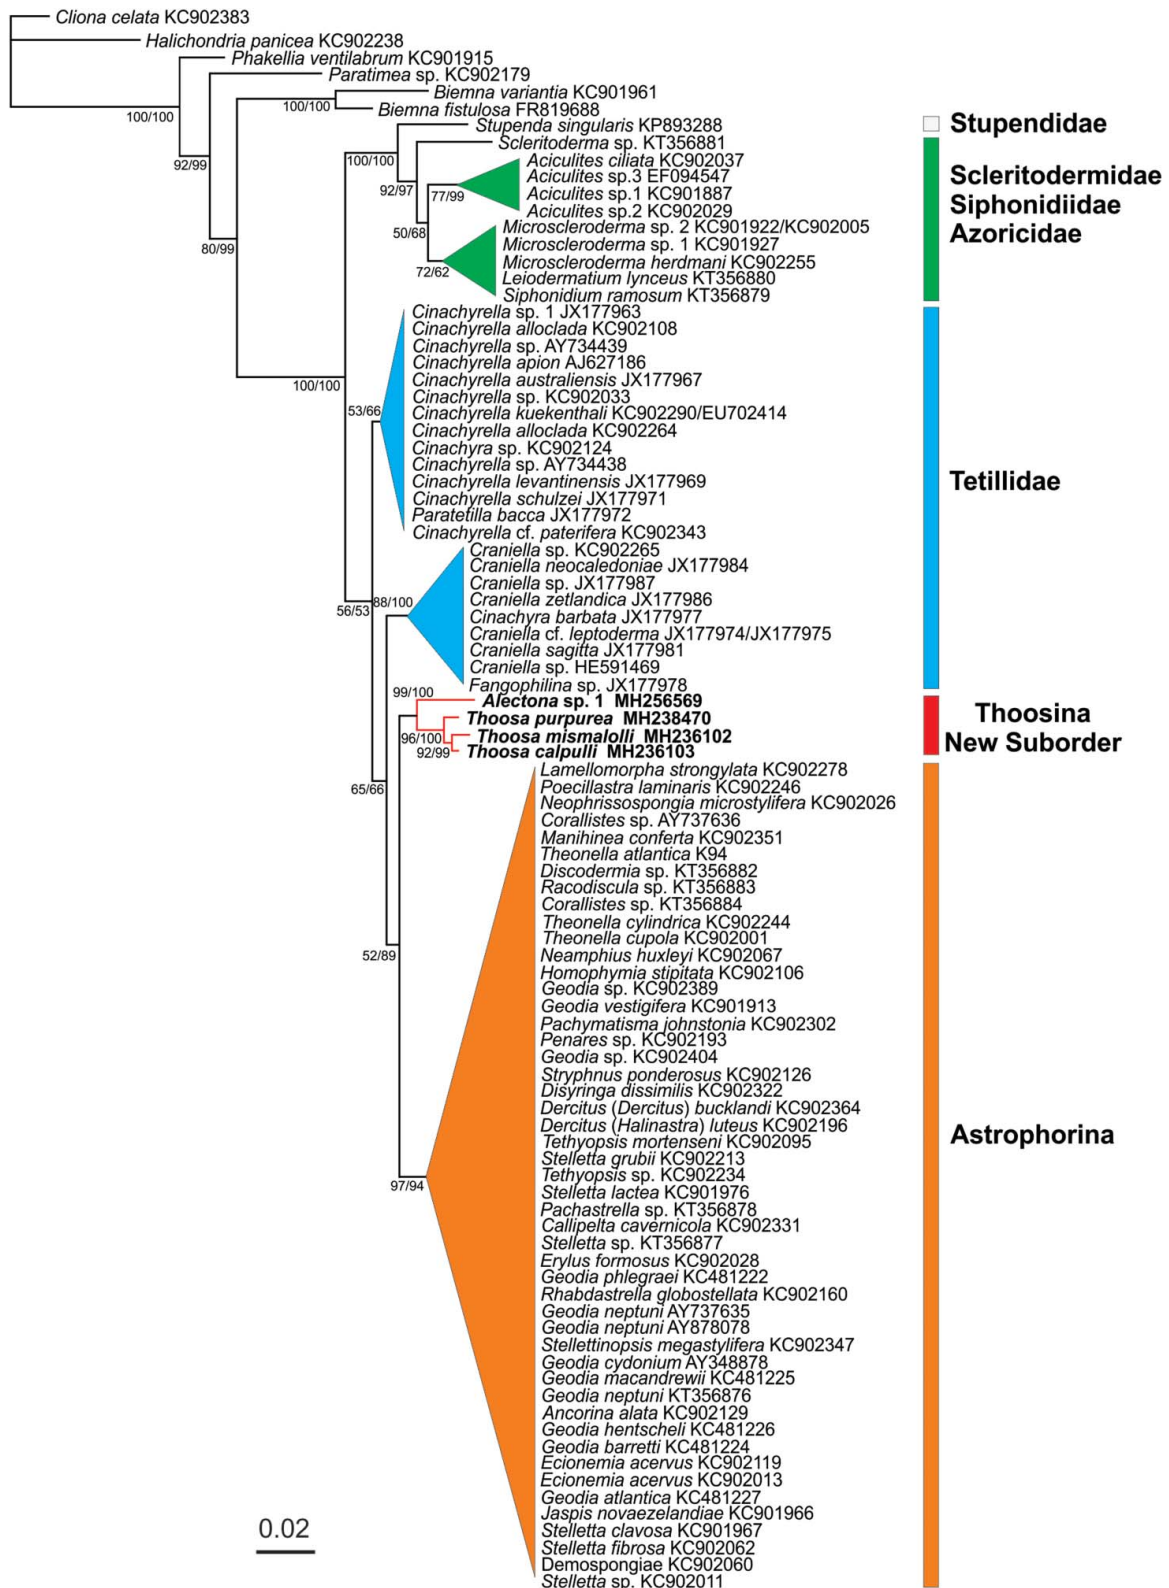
Cliona celata KC902383
Halichondria panicea KC902238
Phakellia ventilabrum KC901915
Paratimea sp. KC902179
Biemna variantia KC901961
Biemna fistulosa FR819688
100/100
100/100
92/99
Stupenda singularis KP893288
Scleritoderma sp. KT356881
100/100
Aciculites ciliata KC902037
Aciculites sp.3 EF094547
Aciculites sp.1 KC901887
Aciculites sp.2 KC902029
92/97
77/99
50/68
Microscleroderma sp. 2 KC901922/KC902005
Microscleroderma sp. 1 KC901927
Microscleroderma herdmani KC902255
Leiodermatium lynceus KT356880
Siphonidium ramosum KT356879
72/62
80/99
Cinachyrella sp. 1 JX177963
Cinachyrella alloclada KC902108
Cinachyrella sp. AY734439
Cinachyrella apion AJ627186
Cinachyrella australiensis JX177967
Cinachyrella sp. KC902033
Cinachyrella kuekenthali KC902290/EU702414
Cinachyrella alloclada KC902264
Cinachyra sp. KC902124
Cinachyrella sp. AY734438
Cinachyrella levantinensis JX177969
Cinachyrella schulzei JX177971
Paratetilla bacca JX177972
Cinachyrella cf. paterifera KC902343
100/100
53/66
Craniella sp. KC902265
Craniella neocaledoniae JX177984
Craniella sp. JX177987
Craniella zetlandica JX177986
Cinachyra barbata JX177977
Craniella cf. leptoderma JX177974/JX177975
Craniella sagitta JX177981
Craniella sp. HE591469
Fangophilina sp. JX177978
56/53
88/100
99/100
Alectona sp. 1 MH256569
Thoosa purpurea MH238470
Thoosa mismalolli MH236102
Thoosa calpulli MH236103
96/100
92/99
65/66
Lamellomorpha strongylata KC902278
Poecillastra laminaris KC902246
Neophrissospongia microstylifera KC902026
Corallistes sp. AY737636
Manihinea conferta KC902351
Theonella atlantica K94
Discodermia sp. KT356882
Racodiscula sp. KT356883
Corallistes sp. KT356884
Theonella cylindrica KC902244
Theonella cupola KC902001
Neamphius huxleyi KC902067
Homophymia stipitata KC902106
Geodia sp. KC902389
Geodia vestigifera KC901913
Pachymatisma johnstonia KC902302
Penares sp. KC902193
Geodia sp. KC902404
Stryphnus ponderosus KC902126
Disyringa dissimilis KC902322
Dercitus (Dercitus) bucklandi KC902364
Dercitus (Halinastra) luteus KC902196
Tethyopsis mortenseni KC902095
Stelletta grubii KC902213
Tethyopsis sp. KC902234
Stelletta lactea KC901976
Pachastrella sp. KT356878
Callipelta cavernicola KC902331
Stelletta sp. KT356877
Erylus formosus KC902028
Geodia phlegraei KC481222
Rhabdastrella globostellata KC902160
Geodia neptuni AY737635
Geodia neptuni AY878078
Stellettinopsis megastylifera KC902347
Geodia cydonium AY348878
Geodia macandrewii KC481225
Geodia neptuni KT356876
Ancorina alata KC902129
Geodia hentscheli KC481226
Geodia barretti KC481224
Ecionemia acervus KC902119
Ecionemia acervus KC902013
Geodia atlantica KC481227
Jaspis novaezelandiae KC901966
Stelletta clavosa KC901967
Stelletta fibrosa KC902062
Demospongiae KC902060
Stelletta sp. KC902011
52/89
97/94
0.02
Stupendidae
Scleritodermidae
Siphonidiidae
Azoricidae
Tetillidae
Thoosina
New Suborder
Astrophorina